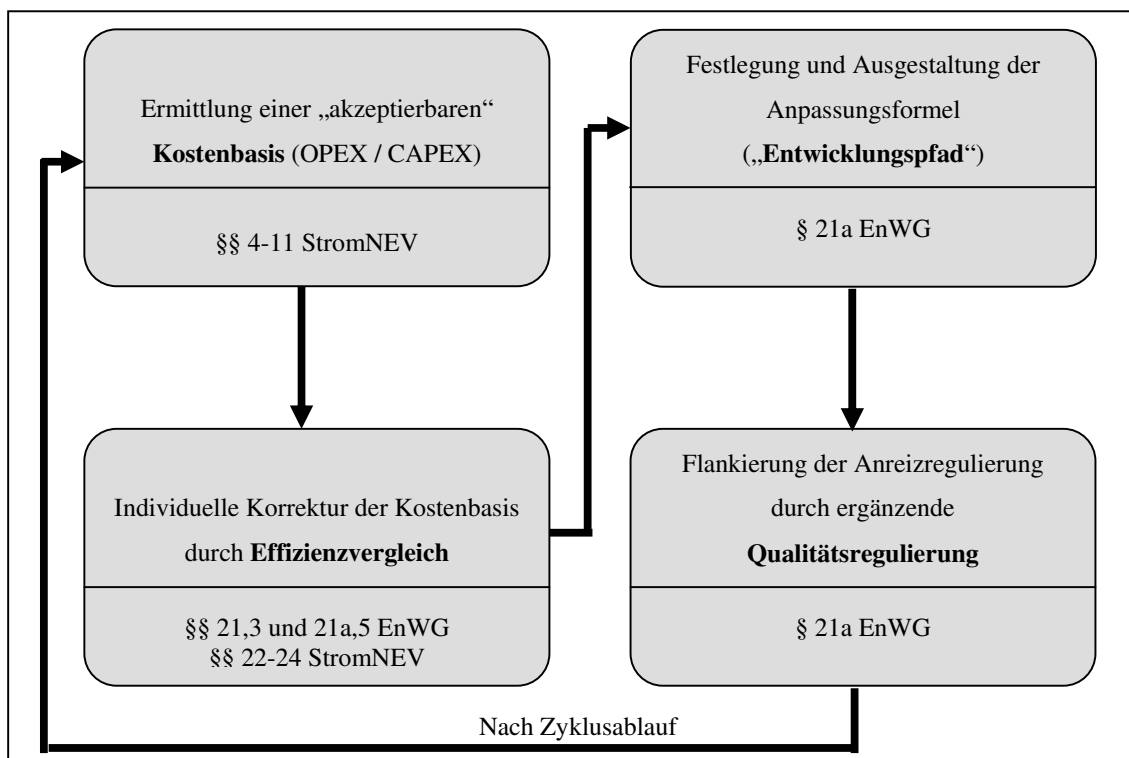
Ermittlung einer „akzeptierbaren“ **Kostenbasis** (OPEX / CAPEX)

§§ 4-11 StromNEV

Festlegung und Ausgestaltung der Anpassungsformel („**Entwicklungspfad**“)

§ 21a EnWG

Individuelle Korrektur der Kostenbasis durch **Effizienzvergleich**

§§ 21,3 und 21a,5 EnWG
§§ 22-24 StromNEV

Flankierung der Anreizregulierung durch ergänzende **Qualitätsregulierung**

§ 21a EnWG

Nach Zyklusablauf